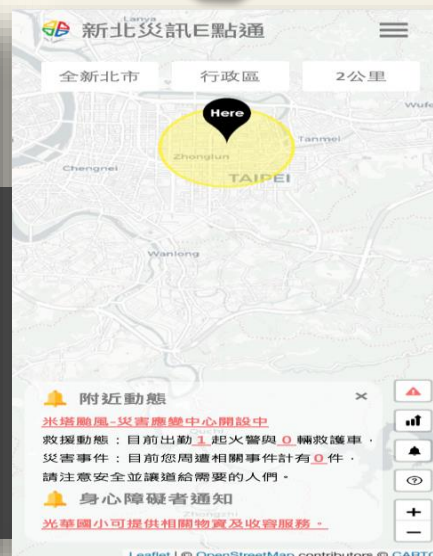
Lanya

新北災訊E點通

全新北市

行政區

2公里

Here

Tanmei

Wufe

Chengnei

Zhonglun

TAIPEI

Wanlong

附近動態

×

米塔颱風-災害應變中心開設中

救援動態：目前出勤 1 起火警與 0 輛救護車，

災害事件：目前您周遭相關事件計有 0 件，

請注意安全並讓道給需要的人們。

身心障礙者通知

光華國小可提供相關物資及收容服務。

+

−

Leaflet | © OpenStreetMap contributors © CARTO